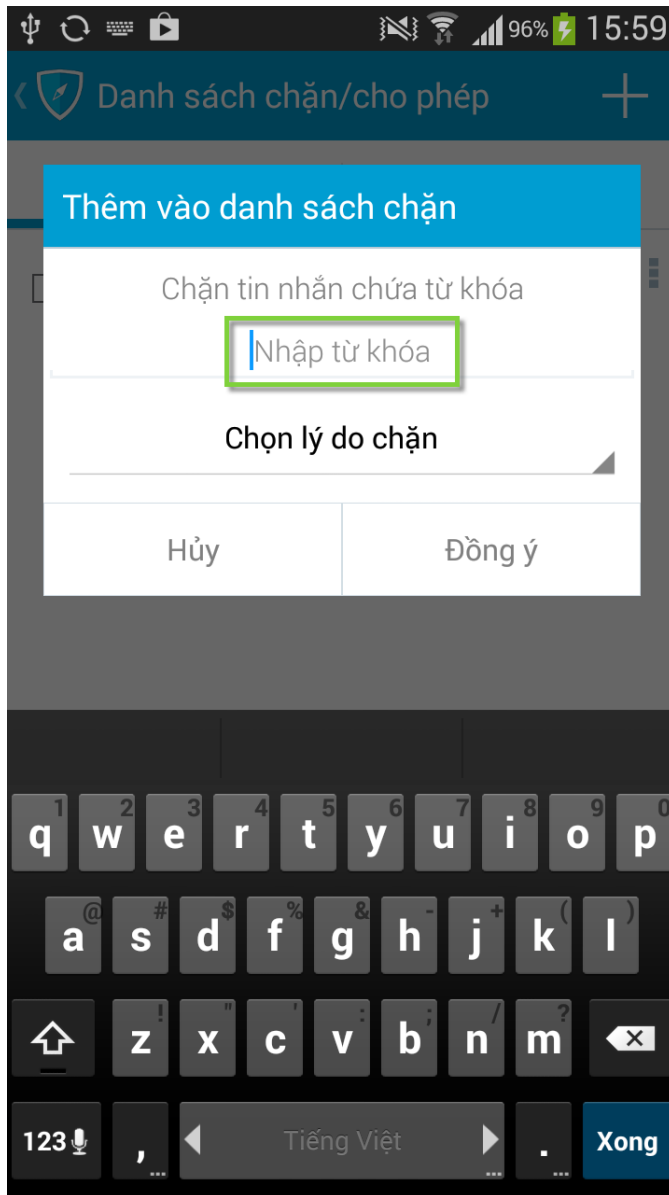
96% 15:59

Danh sách chặn/cho phép

Thêm vào danh sách chặn

Chặn tin nhắn chứa từ khóa

Nhập từ khóa

Chọn lý do chặn

Hủy

Đồng ý

1 2 3 4 5 6 7 8 9 0
q w e r t y u i o p
@ # $ % & - + ( )
a s d f g h j k l
! " ' : ; / ?
z x c v b n m

123 , Tiếng Việt . Xong